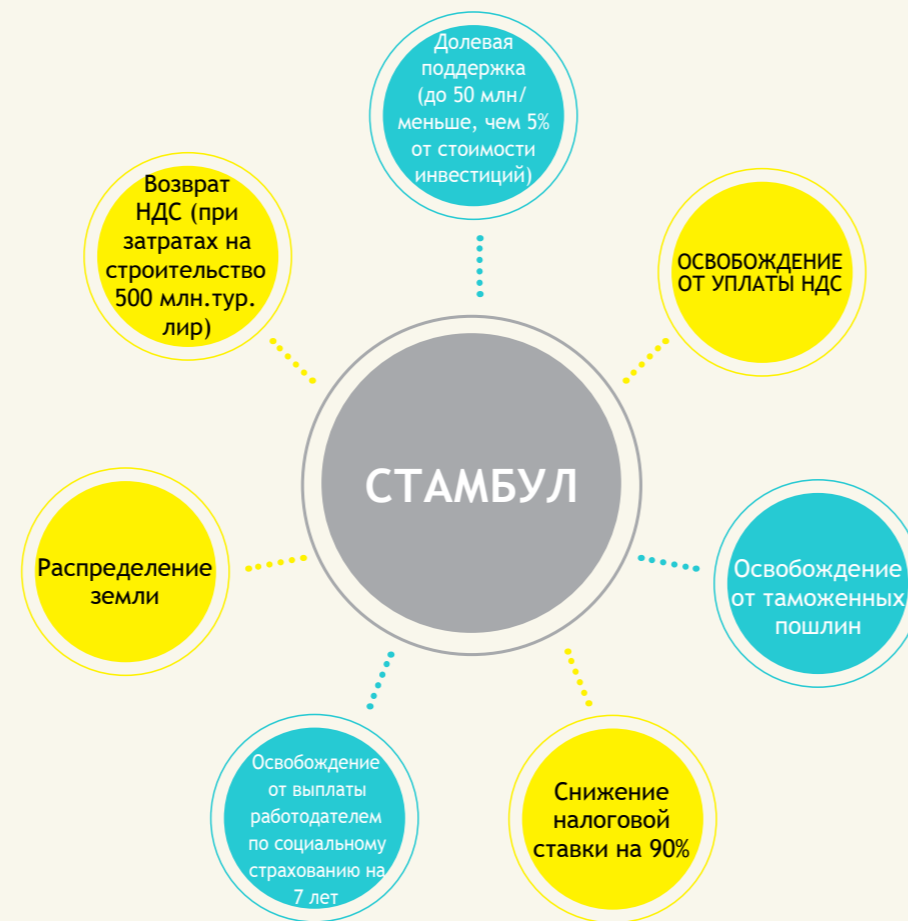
Долевая поддержка (до 50 млн/ меньше, чем 5% от стоимости инвестиций)

Возврат НДС (при затратах на строительство 500 млн.тур. лир)

ОСВОБОЖДЕНИЕ ОТ УПЛАТЫ НДС

СТАМБУЛ

Распределение земли

Освобождение от таможенных пошлин

Освобождение от выплаты работодателем по социальному страхованию на 7 лет

Снижение налоговой ставки на 90%